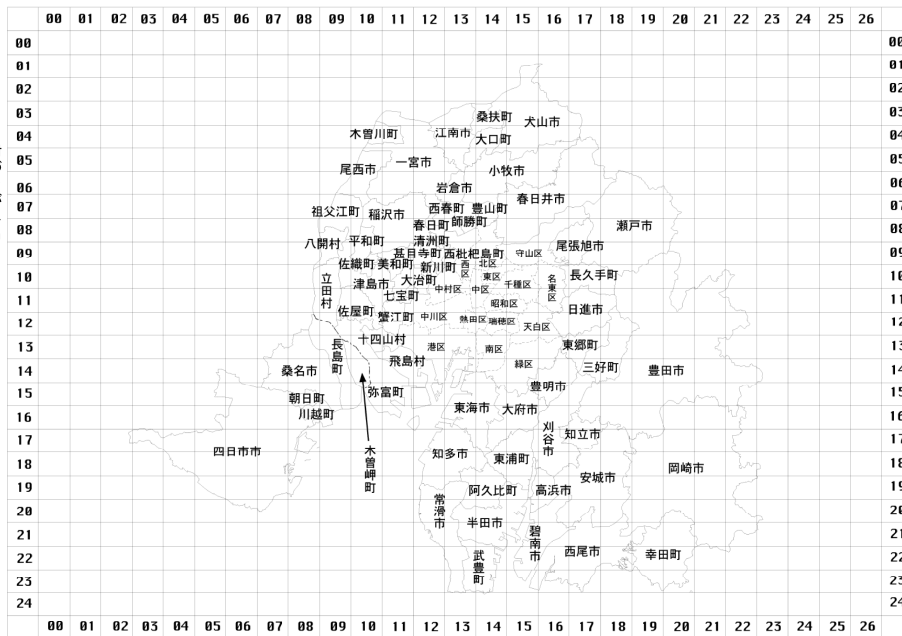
00 01 02 03 04 05 06 07 08 09 10 11 12 13 14 15 16 17 18 19 20 21 22 23 24 25 26

00
01
02
03
04
05
06
07
08
09
10
11
12
13
14
15
16
17
18
19
20
21
22
23
24

桑扶町 犬山市
木曽川町 江南市 大口町
尾西市 一宮市 小牧市
岩倉市 春日井市
祖父江町 稲沢市 西春町 豊山町
春日町 師勝町 瀬戸市
八開村 平和町 清洲町 尾張旭市
甚目寺町 西枇杷島町 守山区
佐織町 美和町 新川町 西区 北区
立田村 津島市 大治町 東区 名東区 長久手町
七宝町 中村区 中区 千種区
昭和区
佐屋町 蟹江町 中川区 熱田区 瑞穂区 天白区 日進市
十四山村 東郷町
長島町 港区 南区
飛島村 緑区 三好町 豊田市
桑名市
弥富町 豊明市
朝日町
川越町 東海市 大府市
刈谷市 知立市
四日市市 木曽岬町
知多市 東浦町 岡崎市
安城市
阿久比町 高浜市
常滑市
半田市
碧南市
西尾市 幸田町
武豊町

00
01
02
03
04
05
06
07
08
09
10
11
12
13
14
15
16
17
18
19
20
21
22
23
24

00 01 02 03 04 05 06 07 08 09 10 11 12 13 14 15 16 17 18 19 20 21 22 23 24 25 26